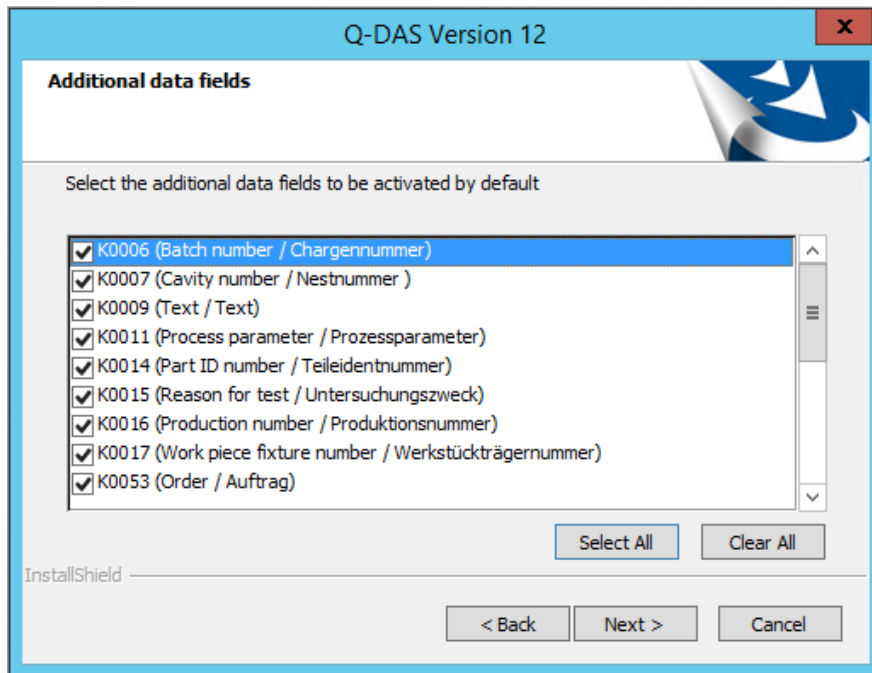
Q-DAS Version 12

x

Additional data fields

Select the additional data fields to be activated by default

K0006 (Batch number / Chargennummer)
K0007 (Cavity number / Nestnummer )
K0009 (Text / Text)
K0011 (Process parameter / Prozessparameter)
K0014 (Part ID number / Teileidentnummer)
K0015 (Reason for test / Untersuchungszweck)
K0016 (Production number / Produktionsnummer)
K0017 (Work piece fixture number / Werkstückträgernummer)
K0053 (Order / Auftrag)

Select All

Clear All

InstallShield

< Back

Next >

Cancel